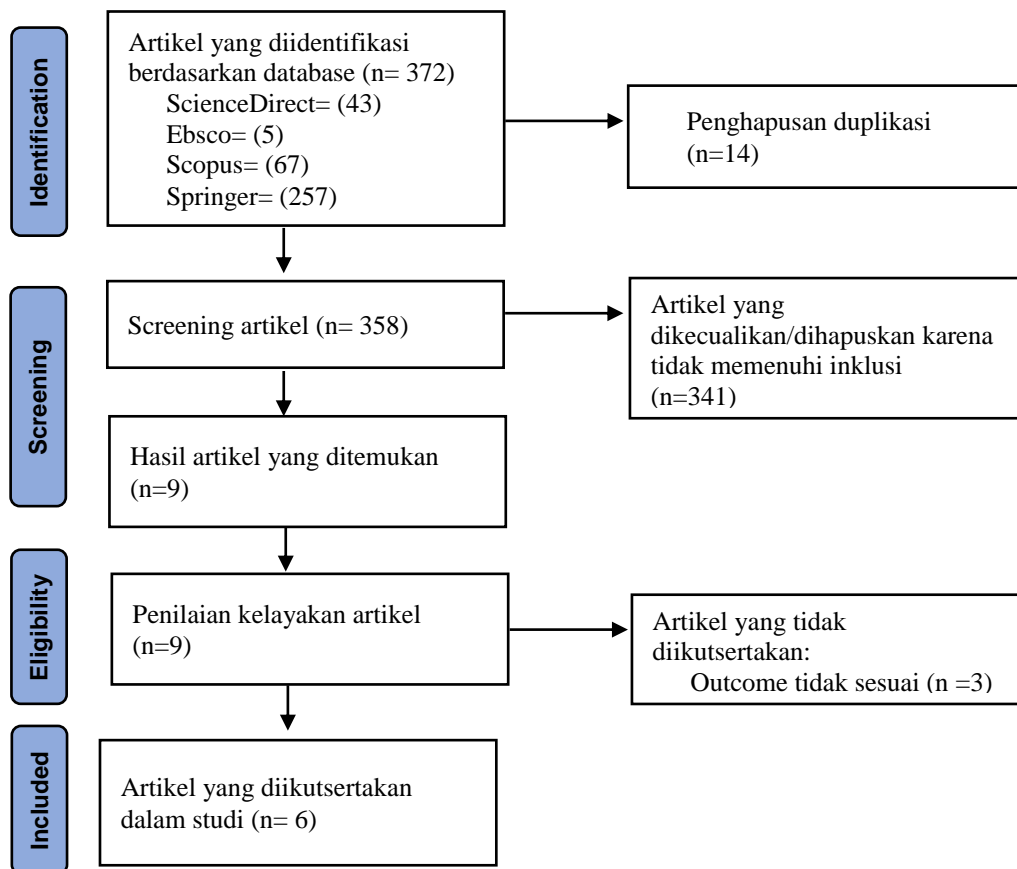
Identification

Artikel yang diidentifikasi berdasarkan database (n= 372)
ScienceDirect= (43)
Ebsco= (5)
Scopus= (67)
Springer= (257)

Penghapusan duplikasi (n=14)

Screening

Screening artikel (n= 358)

Artikel yang dikecualikan/dihapuskan karena tidak memenuhi inklusi (n=341)

Hasil artikel yang ditemukan (n=9)

Eligibility

Penilaian kelayakan artikel (n=9)

Artikel yang tidak diikutsertakan:
Outcome tidak sesuai (n =3)

Included

Artikel yang diikutsertakan dalam studi (n= 6)